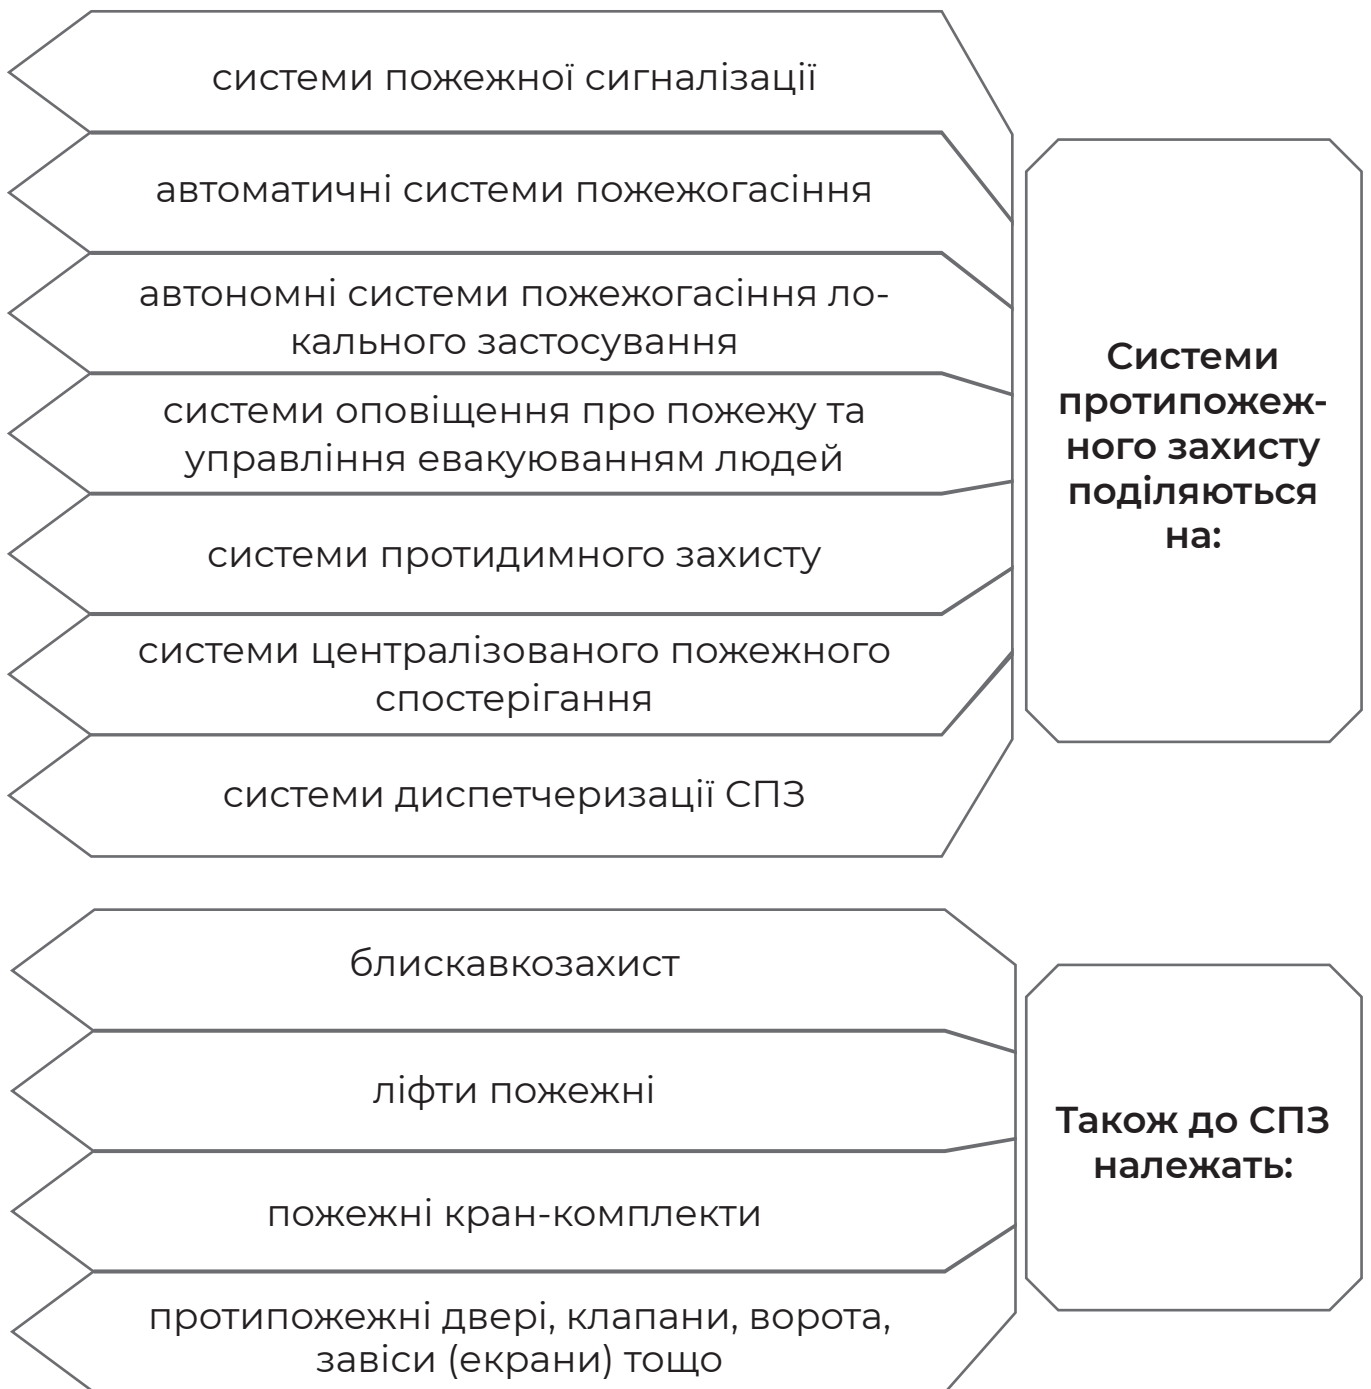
системи пожежної сигналізації

автоматичні системи пожежогасіння

автономні системи пожежогасіння локального застосування

системи оповіщення про пожежу та управління евакуюванням людей

системи протидимного захисту

системи централізованого пожежного спостерігання

системи диспетчеризації СПЗ

Системи протипожежного захисту поділяються на:

блискавкозахист

ліфти пожежні

пожежні кран-комплекти

протипожежні двері, клапани, ворота, завіси (екрани) тощо

Також до СПЗ належать: